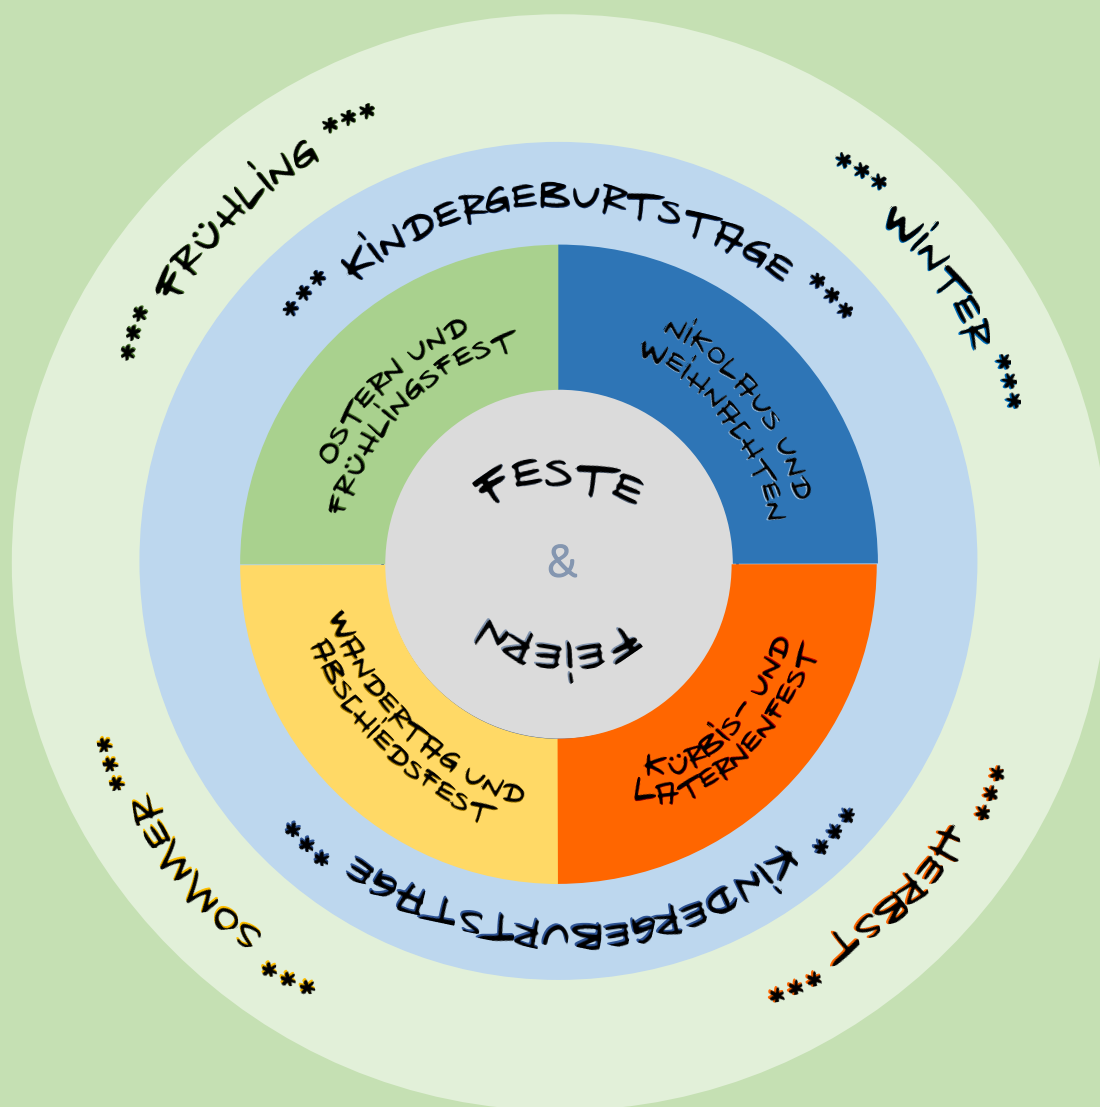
*** FRÜHLING ***

*** WINTER ***

*** KINDERGEBURTSTAGE ***

OSTERN UND FRÜHLINGSFEST

NIKOLAUS UND WEIHNACHTEN

FESTE

&

FEIERN

WANDERTAG UND ABSCHIEDSFEST

KÜRBIS- UND LATERNENFEST

*** KINDERGEBURTSTAGE ***

*** SOMMER ***

*** HERBST ***